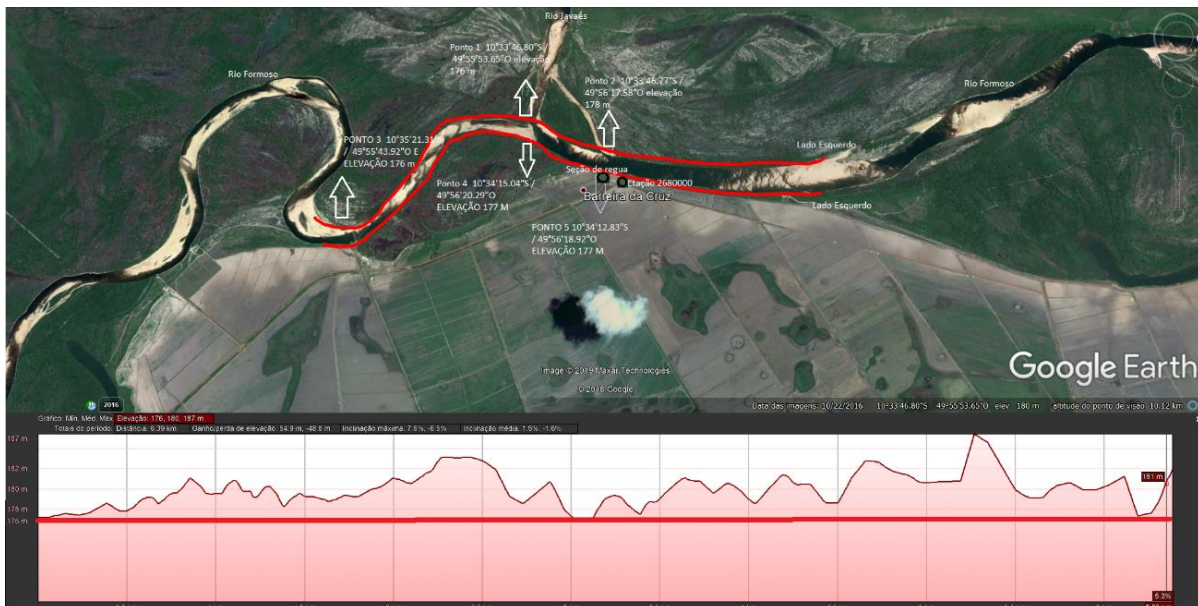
Rio Javaés

Ponto 1 10°33'46.80"S / 49°55'53.65"O elevação 176 m

Ponto 2 10°33'46.77"S / 49°56'17.58"O elevação 178 m

Rio Formoso

Rio Formoso

PONTO 3 10°35'21.31" / 49°55'43.92"O E ELEVAÇÃO 176 m

Ponto 4 10°34'15.04"S / 49°56'20.29"O ELEVAÇÃO 177 M

Seção de regua

Etação 2680000

Barreira da Cruz

Lado Esquerdo

Lado Esquerdo

PONTO 5 10°34'12.83"S / 49°56'18.92"O ELEVAÇÃO 177 M

Image © 2019 Maxar Technologies

© 2018 Google

Google Earth

2016

Data das imagens: 10/22/2016 10°33'46.80"S 49°55'53.65"O elev 180 m altitude do ponto de visão 10.12 km

Gráfico: Mín, Méd, Máx Elevação: 176, 180, 187 m

Totais do período: Distância: 6.39 km Ganho/perda de elevação: 54.9 m, -48.8 m Inclinação máxima: 7.8%, -6.5% Inclinação média: 1.5%, -1.6%

187 m

182 m

180 m

178 m

176 m

181 m

6.3%